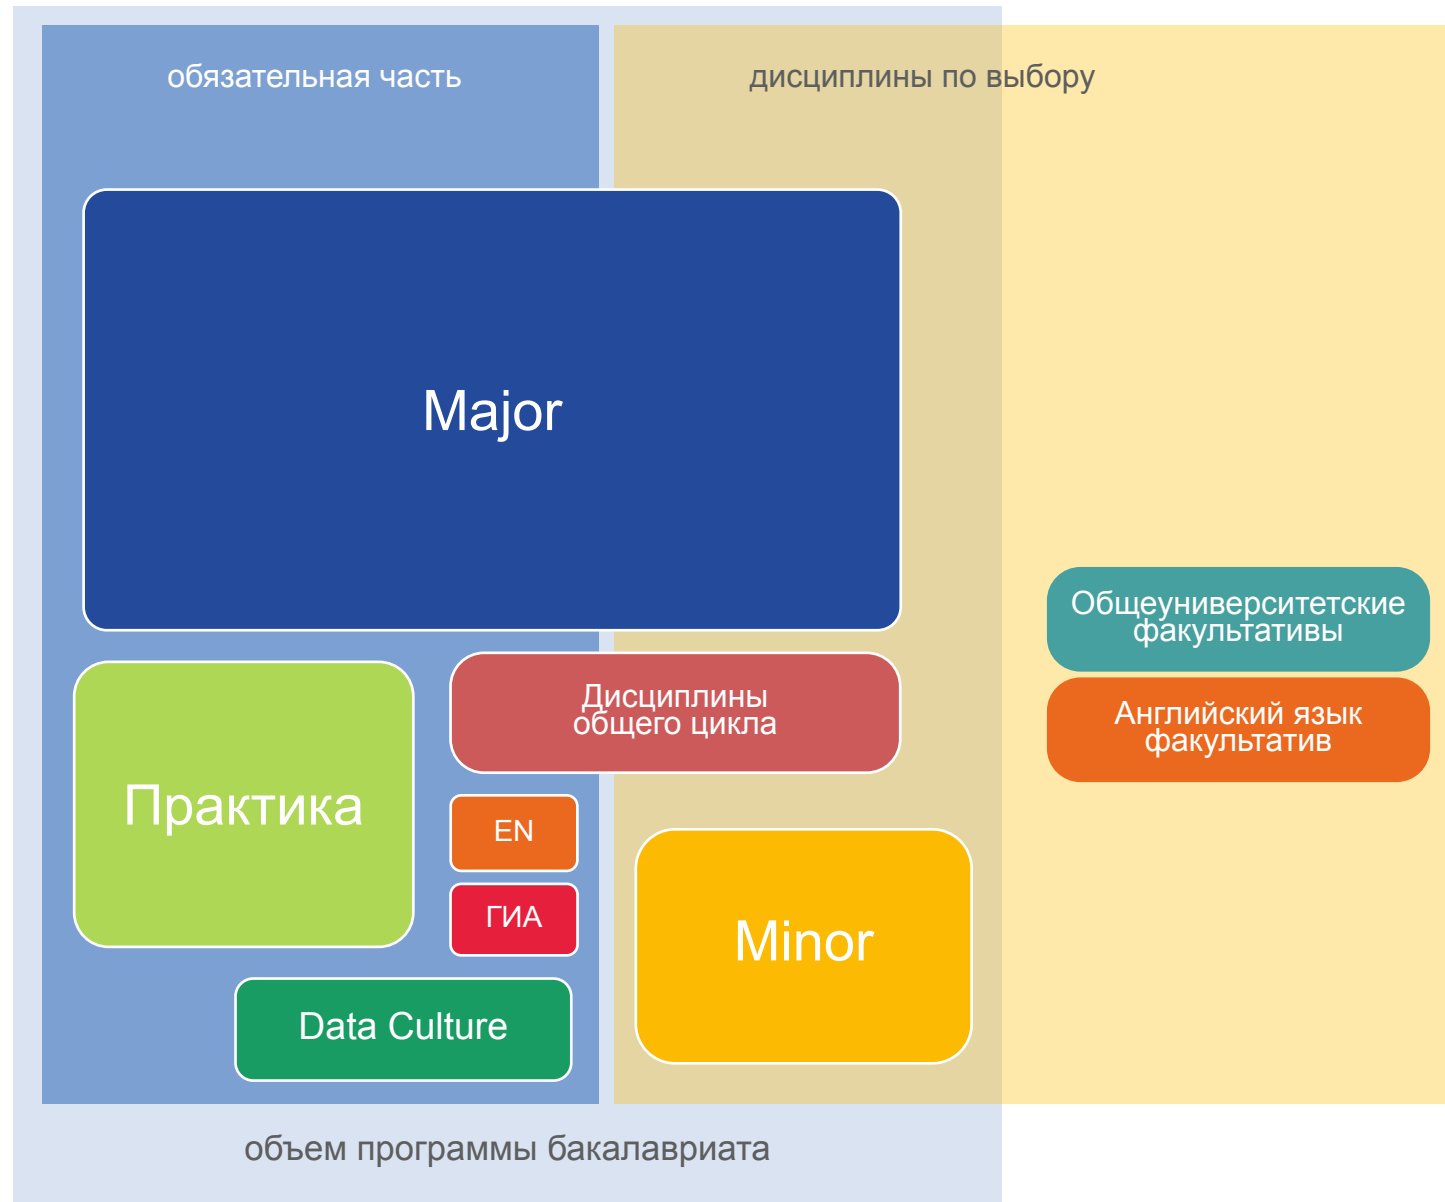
обязательная часть

дисциплины по выбору

Major

Общеуниверситетские факультативы

Английский язык факультатив

Практика

Дисциплины общего цикла

EN

ГИА

Minor

Data Culture

объем программы бакалавриата